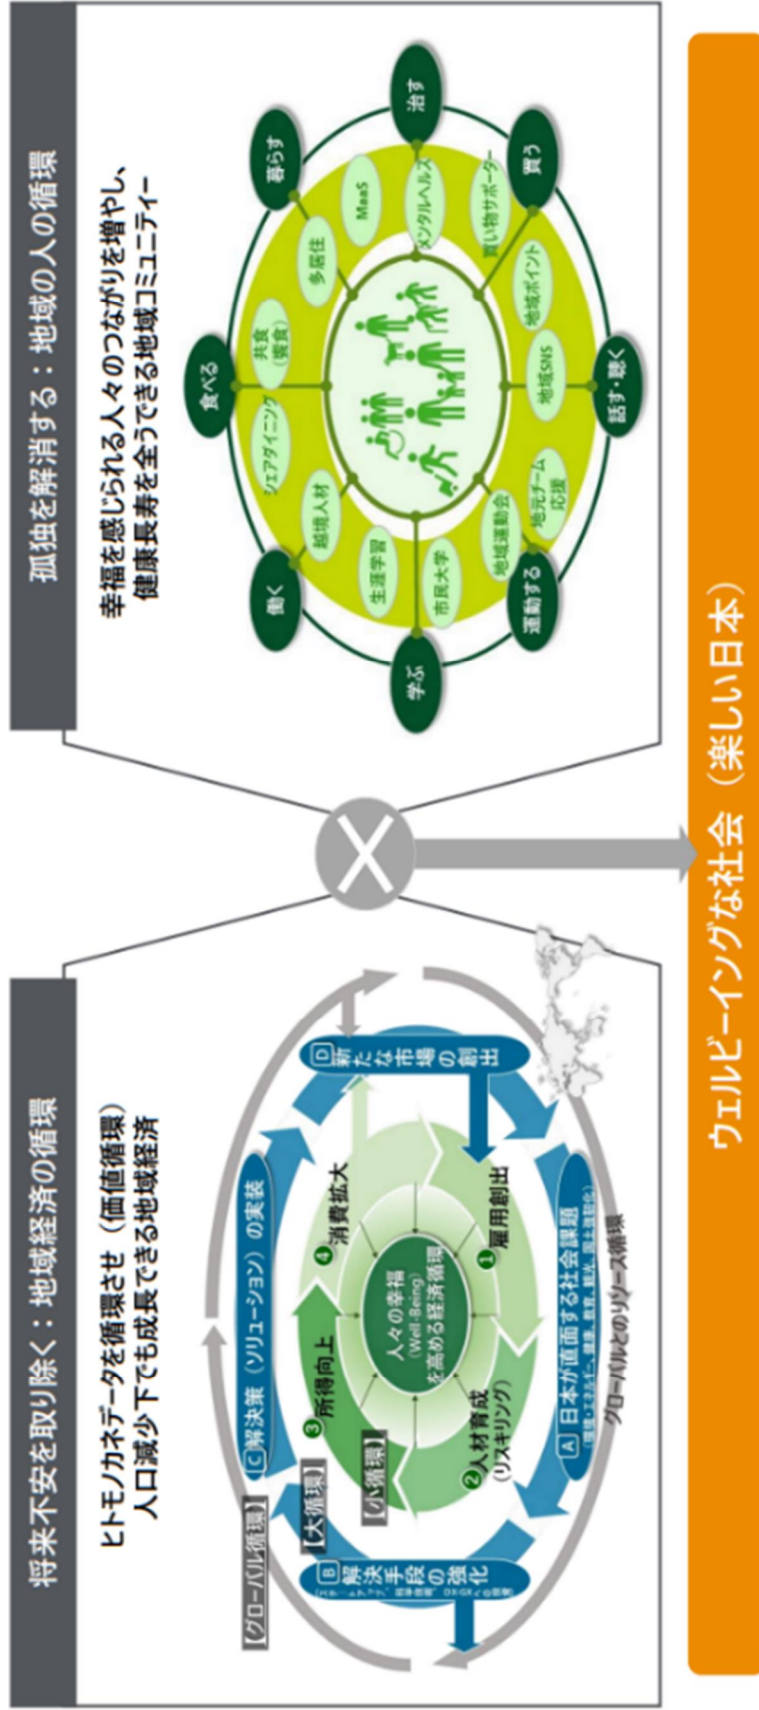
将来不安を取り除く：地域経済の循環

ヒトモノカネデータを循環させ（価値循環）
人口減少下でも成長できる地域経済

【グローバル循環】
【大循環】
【小循環】

B 解決手段の強化
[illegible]

C 解決策（ソリューション）の実装

D 新たな市場の創出

A 日本が直面する社会課題
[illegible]

グローバルとのリソース循環

人々の幸福
(Well-Being)
を高める経済循環

1 雇用創出
2 人材育成（リスキリング）
3 所得向上
4 消費拡大

孤独を解消する：地域の人の循環

幸福を感じられる人々のつながりを増やし、
健康長寿を全うできる地域コミュニティー

食べる
暮らす
治す
買う
話す・聴く
運動する
学ぶ
働く

共食（寄食）
多拠住
MaaS
メンタルヘルス
買い物サポーター
地域ポイント
地域SNS
地元チーム応援
地域運動会
市民大学
生涯学習
越境人材
シェアダイニング

ウェルビーイングな社会（楽しい日本）